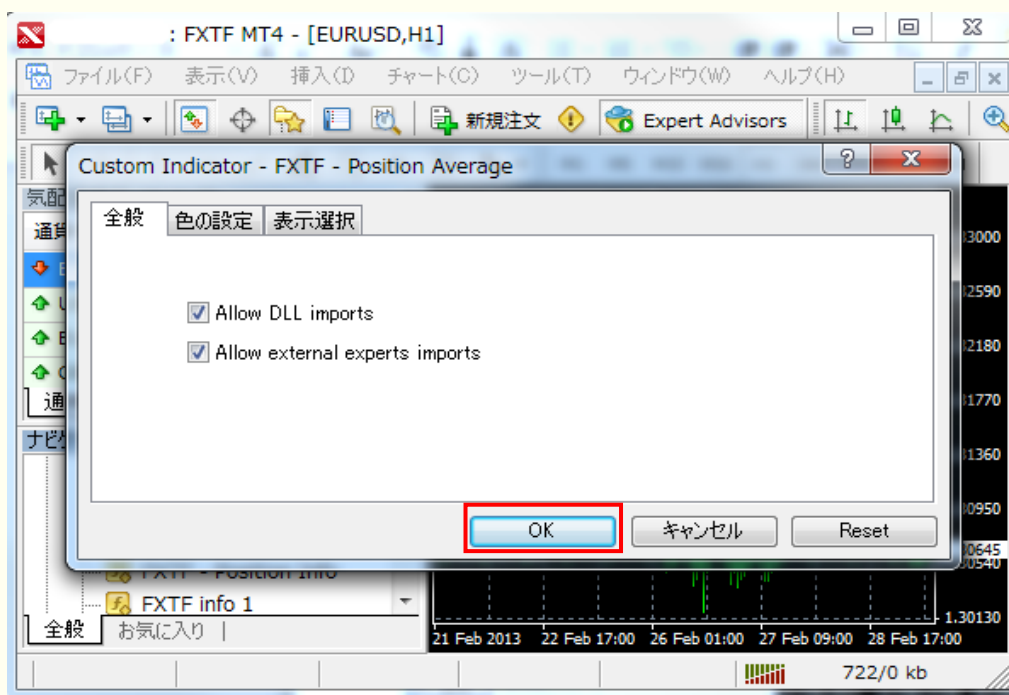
: FXTF MT4 - [EURUSD,H1]

ファイル(F) 表示(V) 挿入(I) チャート(C) ツール(T) ウィンドウ(W) ヘルプ(H)

新規注文 Expert Advisors

Custom Indicator - FXTF - Position Average

?
X

全般 色の設定 表示選択

Allow DLL imports
Allow external experts imports

OK キャンセル Reset

気配
通貨
通
ナビ

FXTF - Position Info
FXTF info 1

全般 お気に入り

33000
32590
32180
31770
31360
30950
30645
30540
1.30130

21 Feb 2013 22 Feb 17:00 26 Feb 01:00 27 Feb 09:00 28 Feb 17:00

722/0 kb